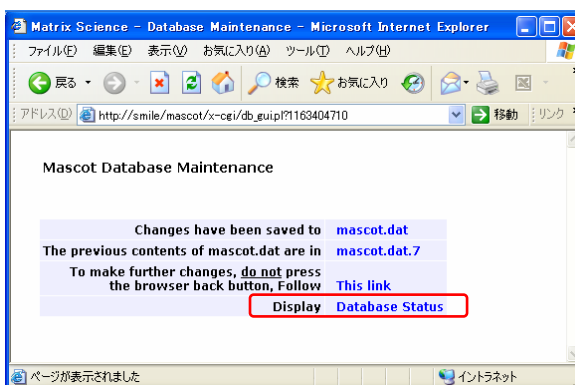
Matrix Science - Database Maintenance - Microsoft Internet Explorer

ファイル(F) 編集(E) 表示(V) お気に入り(A) ツール(T) ヘルプ(H)

戻る 検索 お気に入り

アドレス(D) http://smile/mascot/x-cgi/db_gui.pl?1163404710 移動 リンク

Mascot Database Maintenance

| | |
|---|---|
| Changes have been saved to | mascot.dat |
| The previous contents of mascot.dat are in | mascot.dat.7 |
| To make further changes, do not press the browser back button, Follow | This link |
| Display | Database Status |

ページが表示されました イントラネット